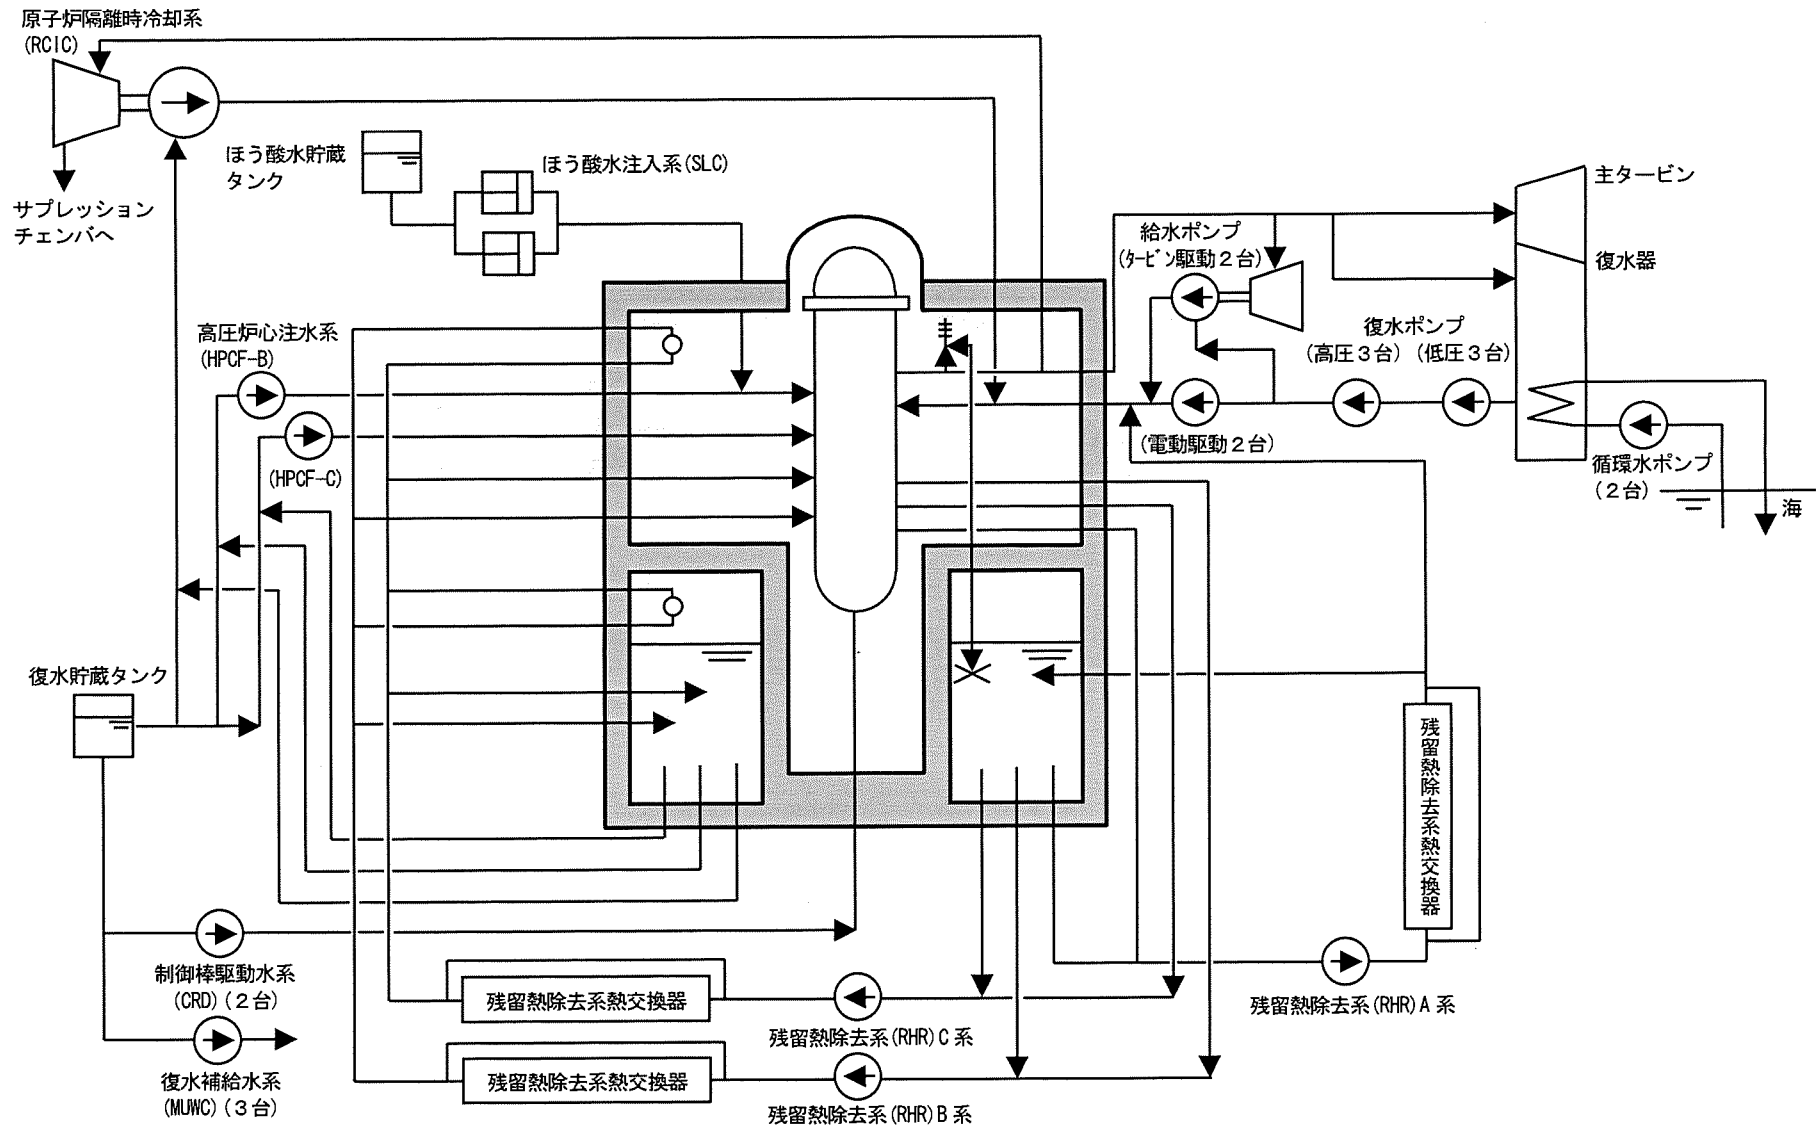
原子炉隔離時冷却系
(RCIC)

サプレッション
チェンバへ

ほう酸水貯蔵
タンク

ほう酸水注入系(SLC)

主タービン

復水器

給水ポンプ
(タービン駆動２台)

復水ポンプ
(高圧３台) (低圧３台)

(電動駆動２台)

循環水ポンプ
(２台)

海

高圧炉心注水系
(HPCF-B)

(HPCF-C)

復水貯蔵タンク

残留熱除去系熱交換器

制御棒駆動水系
(CRD) (２台)

復水補給水系
(MUWC) (３台)

残留熱除去系熱交換器

残留熱除去系熱交換器

残留熱除去系(RHR)A系

残留熱除去系(RHR)C系

残留熱除去系(RHR)B系